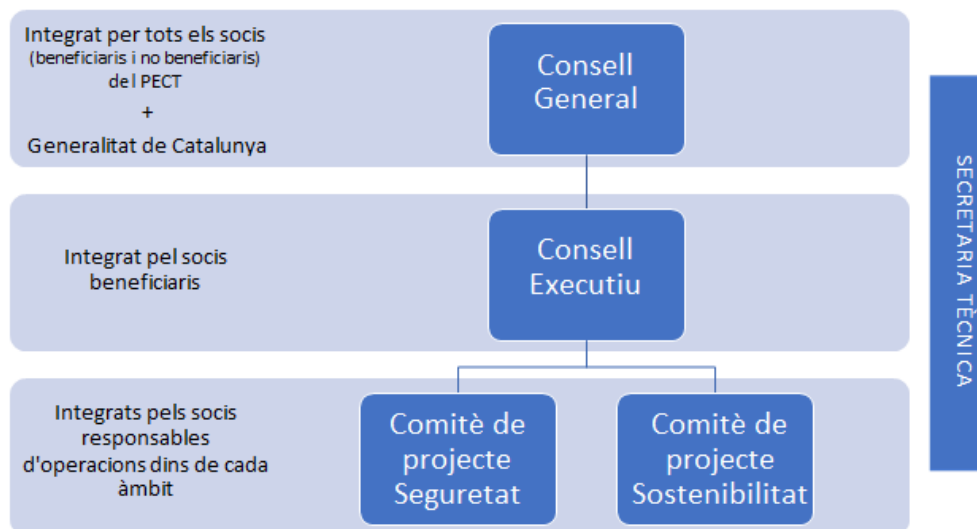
Integrat per tots els socis
(beneficiaris i no beneficiaris)
del PECT
+
Generalitat de Catalunya

Consell General

Integrat pel socis beneficiaris

Consell Executiu

Integrats pels socis responsables d'operacions dins de cada àmbit

Comitè de projecte Seguretat

Comitè de projecte Sostenibilitat

SECRETARIA TÈCNICA